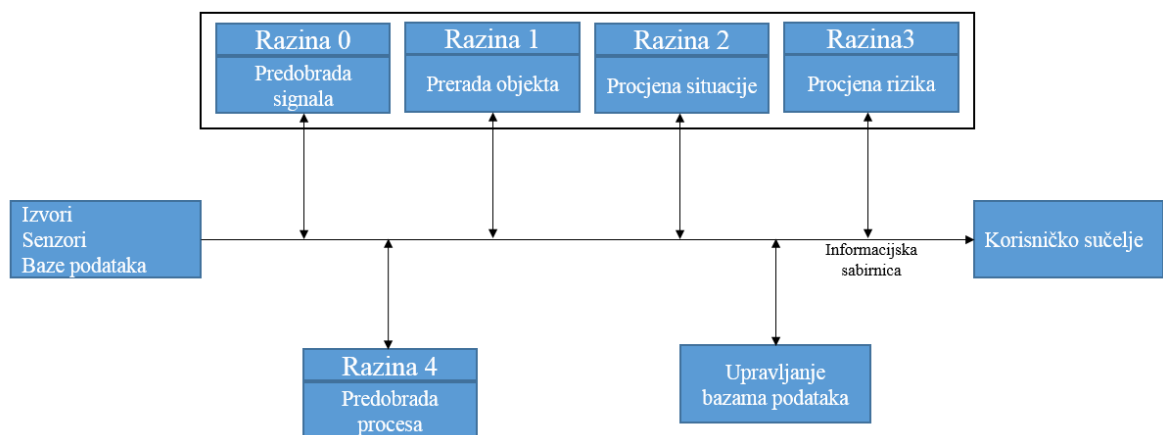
Razina 0
Predobrada signala

Razina 1
Prerada objekta

Razina 2
Procjena situacije

Razina3
Procjena rizika

Izvori
Senzori
Baze podataka

Informacijska sabirnica

Korisničko sučelje

Razina 4
Predobrada procesa

Upravljanje bazama podataka